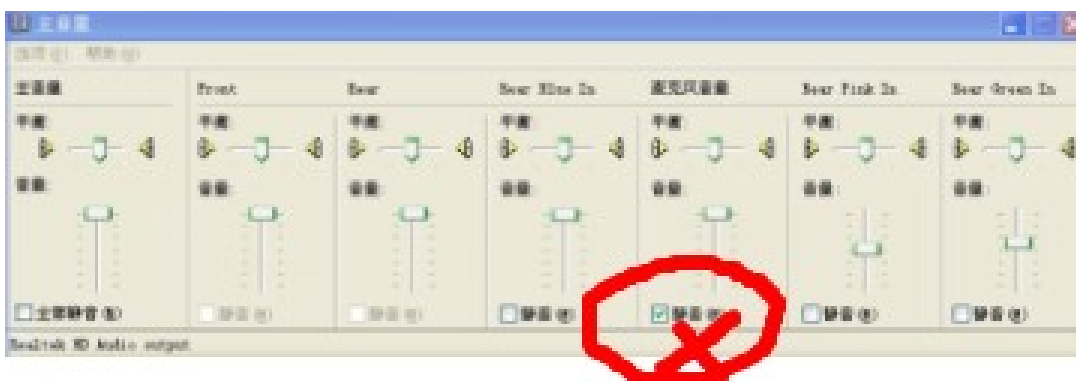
主音量

选项(P) 帮助(H)

| 主音量 | Front | Rear | Rear Blue In | 麦克风音量 | Rear Pink In | Rear Green In |
|---|---|---|---|---|---|---|
| 平衡: | 平衡: | 平衡: | 平衡: | 平衡: | 平衡: | 平衡: |
| 音量: | 音量: | 音量: | 音量: | 音量: | 音量: | 音量: |
| 全部静音(M) | 静音(M) | 静音(M) | 静音(M) | 静音(M) | 静音(M) | 静音(M) |

Realtek HD Audio output